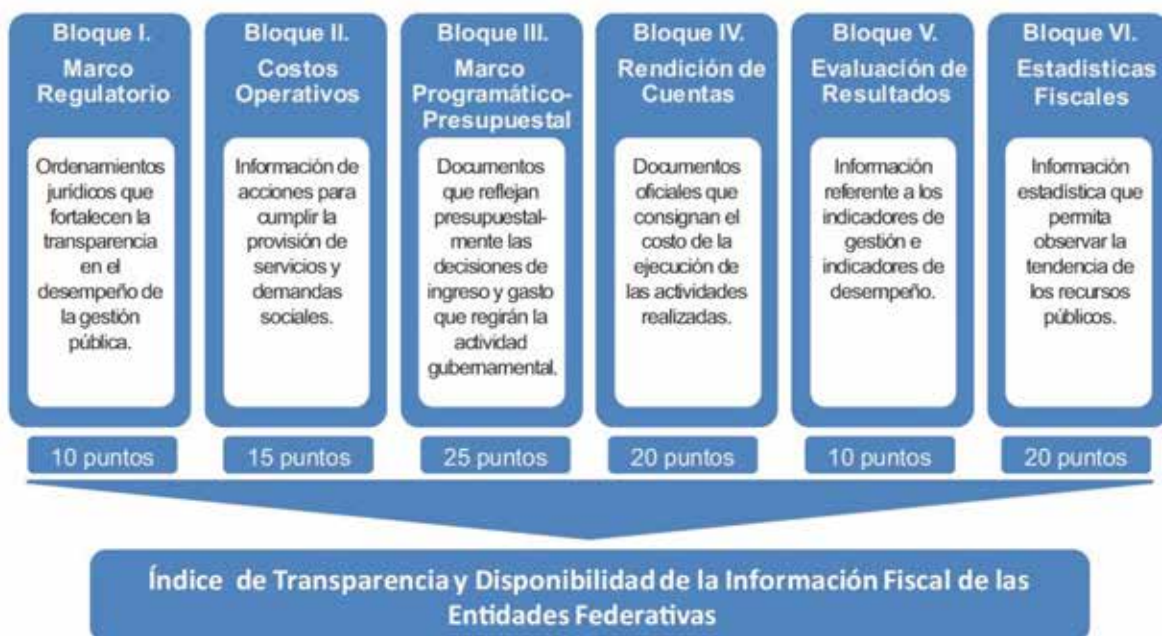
Bloque I.
Marco Regulatorio

Ordenamientos jurídicos que fortalecen la transparencia en el desempeño de la gestión pública.

10 puntos

Bloque II.
Costos Operativos

Información de acciones para cumplir la provisión de servicios y demandas sociales.

15 puntos

Bloque III.
Marco Programático-Presupuestal

Documentos que reflejan presupuestalmente las decisiones de ingreso y gasto que regirán la actividad gubernamental.

25 puntos

Bloque IV.
Rendición de Cuentas

Documentos oficiales que consignan el costo de la ejecución de las actividades realizadas.

20 puntos

Bloque V.
Evaluación de Resultados

Información referente a los indicadores de gestión e indicadores de desempeño.

10 puntos

Bloque VI.
Estadísticas Fiscales

Información estadística que permita observar la tendencia de los recursos públicos.

20 puntos

Índice de Transparencia y Disponibilidad de la Información Fiscal de las Entidades Federativas